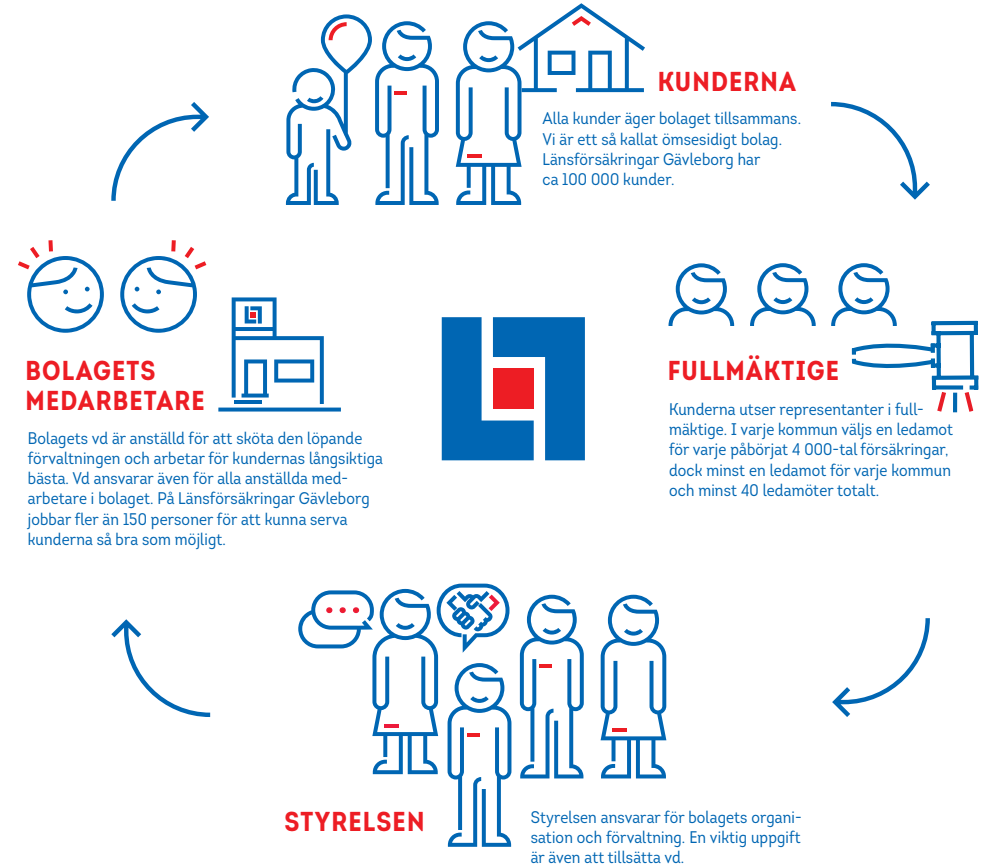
KUNDERNA

Alla kunder äger bolaget tillsammans. Vi är ett så kallat ömsesidigt bolag. Länsförsäkringar Gävleborg har ca 100 000 kunder.

FULLMÄKTIGE

Kunderna utser representanter i fullmäktige. I varje kommun väljs en ledamot för varje påbörjat 4 000-tal försäkringar, dock minst en ledamot för varje kommun och minst 40 ledamöter totalt.

STYRELSEN

Styrelsen ansvarar för bolagets organisation och förvaltning. En viktig uppgift är även att tillsätta vd.

BOLAGETS MEDARBETARE

Bolagets vd är anställd för att sköta den löpande förvaltningen och arbetar för kundernas långsiktiga bästa. Vd ansvarar även för alla anställda medarbetare i bolaget. På Länsförsäkringar Gävleborg jobbar fler än 150 personer för att kunna serva kunderna så bra som möjligt.